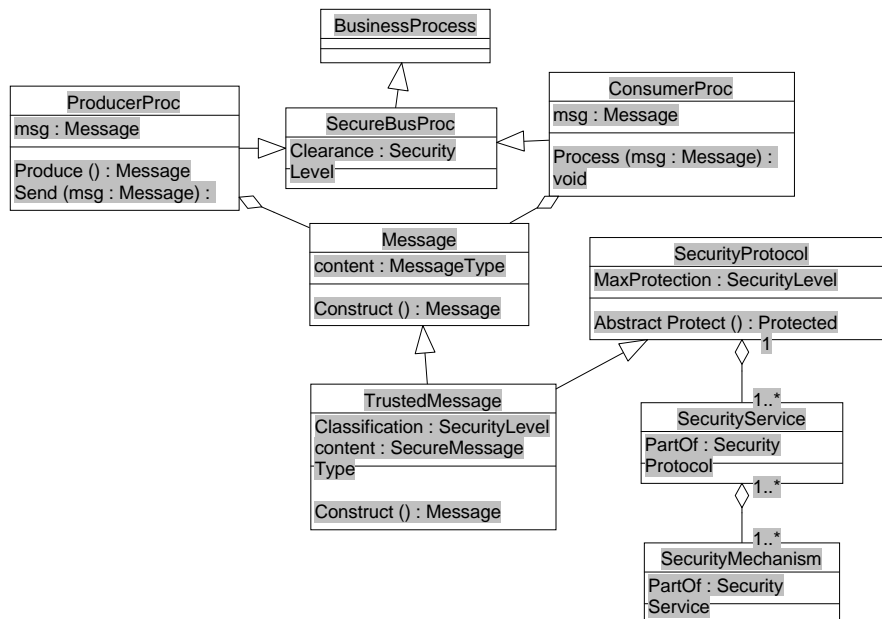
BusinessProcess

ProducerProc
msg : Message
Produce () : Message
Send (msg : Message) :

SecureBusProc
Clearance : Security Level

ConsumerProc
msg : Message
Process (msg : Message) : void

Message
content : MessageType
Construct () : Message

SecurityProtocol
MaxProtection : SecurityLevel
Abstract Protect () : Protected

1

TrustedMessage
Classification : SecurityLevel
content : SecureMessage Type
Construct () : Message

1..*

SecurityService
PartOf : Security Protocol

1..*

1..*

SecurityMechanism
PartOf : Security Service